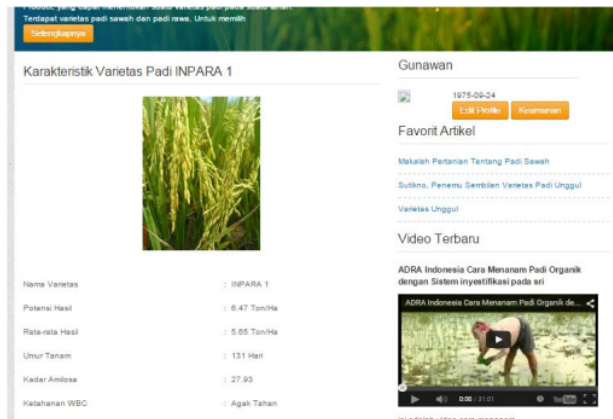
Produksi, yang dapat menentukan suatu varietas padi pada suatu lahan. Terdapat varietas padi sawah dan padi rawa. Untuk memilih

Selengkapnya

Karakteristik Varietas Padi INPARA 1

| | |
|---|---|
| Nama Varietas | : INPARA 1 |
| Potensi Hasil | : 6.47 Ton/Ha |
| Rata-rata Hasil | : 5.65 Ton/Ha |
| Umur Tanam | : 131 Hari |
| Kadar Amilosa | : 27.93 |
| Ketahanan WBC | : Agak Tahan |

Gunawan

1975-09-24

Edit Profile Keamanan

Favorit Artikel

Makalah Pertanian Tentang Padi Sawah

Sutikno, Penemu Sembilan Varietas Padi Unggul

Varietas Unggul

Video Terbaru

ADRA Indonesia Cara Menanam Padi Organik dengan Sistem inyestifikasi pada sri

ADRA Indonesia Cara Menanam Padi Organik de...

0:00 / 31:01

YouTube

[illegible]